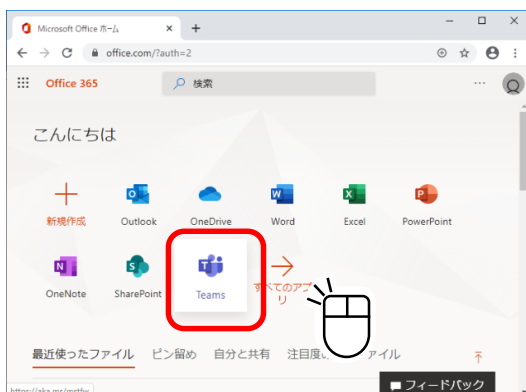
Microsoft Office ホーム ×

office.com/?auth=2

Office 365

検索

こんにちは

新規作成

Outlook

OneDrive

Word

Excel

PowerPoint

OneNote

SharePoint

Teams

すべてのアプ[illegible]リ

最近使ったファイル

ピン留め

自分と共有

注目度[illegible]ファイル

https://aka.ms/mstfw

フィードバック